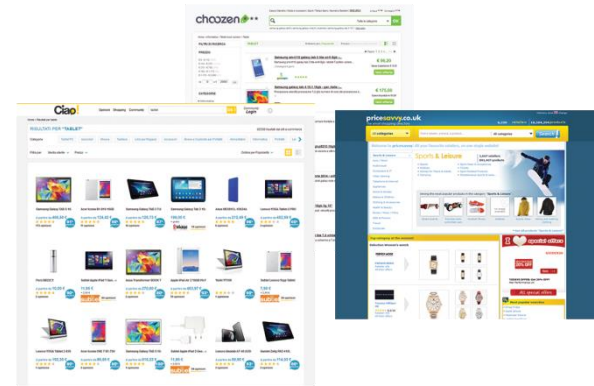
choozen

Ciao!

RISULTATI PER "TABLET"

Login

€ 95,20

€ 175,50

pricesavvy.co.uk

Sports & Leisure

Top categories

Samsung Galaxy Tab S 10.5

Samsung Galaxy Tab 3

Samsung Galaxy Tab 4

Lenovo

Apple iPad Air

Lenovo Tablet

Lenovo Tablet